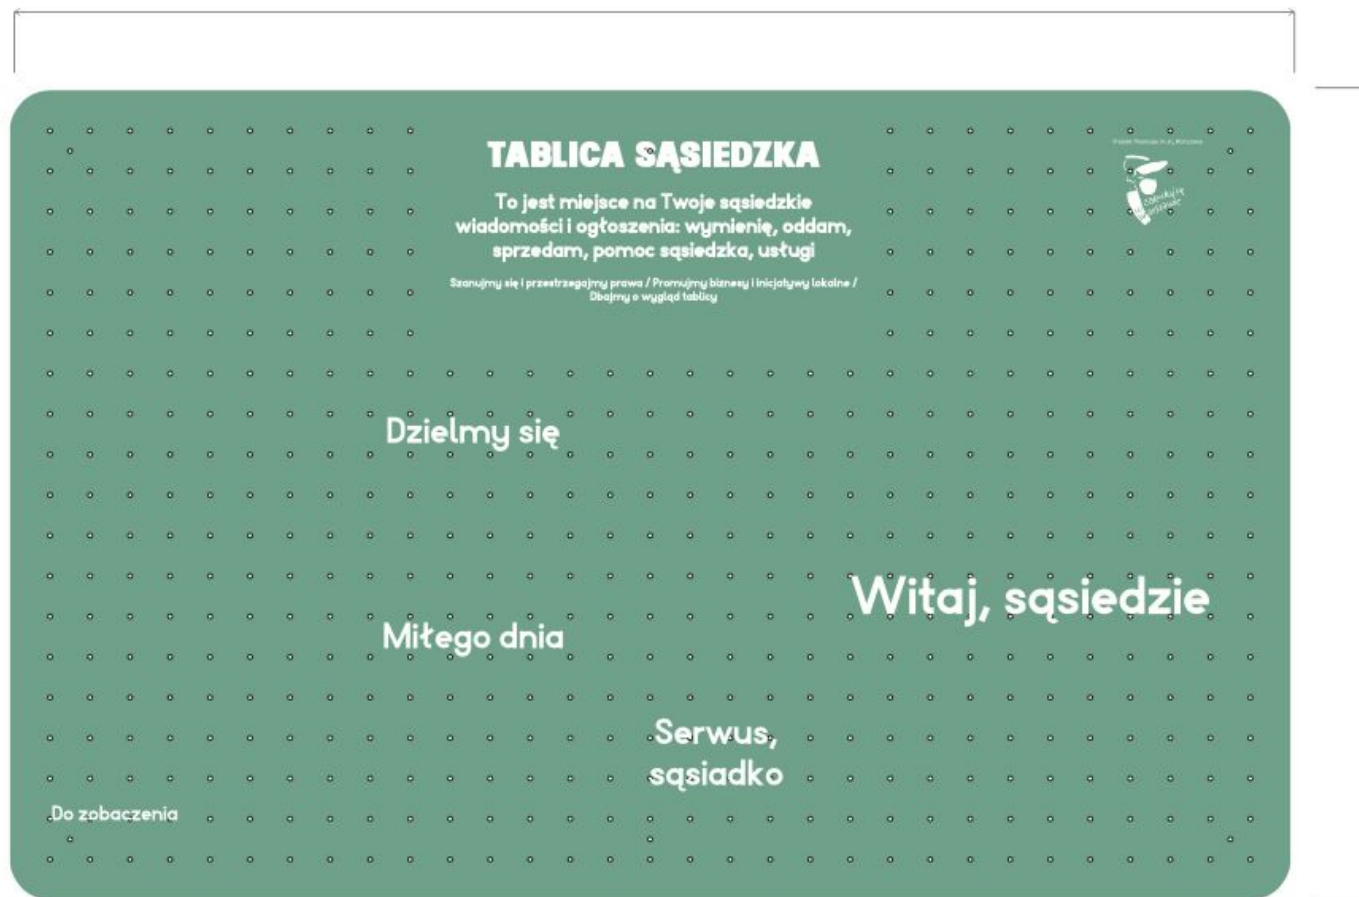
TABLICA SĄSIEDZKA

To jest miejsce na Twoje sąsiedzkie wiadomości i ogłoszenia: wymienię, oddam, sprzedam, pomoc sąsiedzka, usługi

Szanujmy się i przestrzegajmy prawa / Promujmy biznesy i inicjatywy lokalne / Dbajmy o wygląd tablicy

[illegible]

Dzielmy się

Witaj, sąsiedzie

Miłego dnia

Serwus, sąsiadko

Do zobaczenia